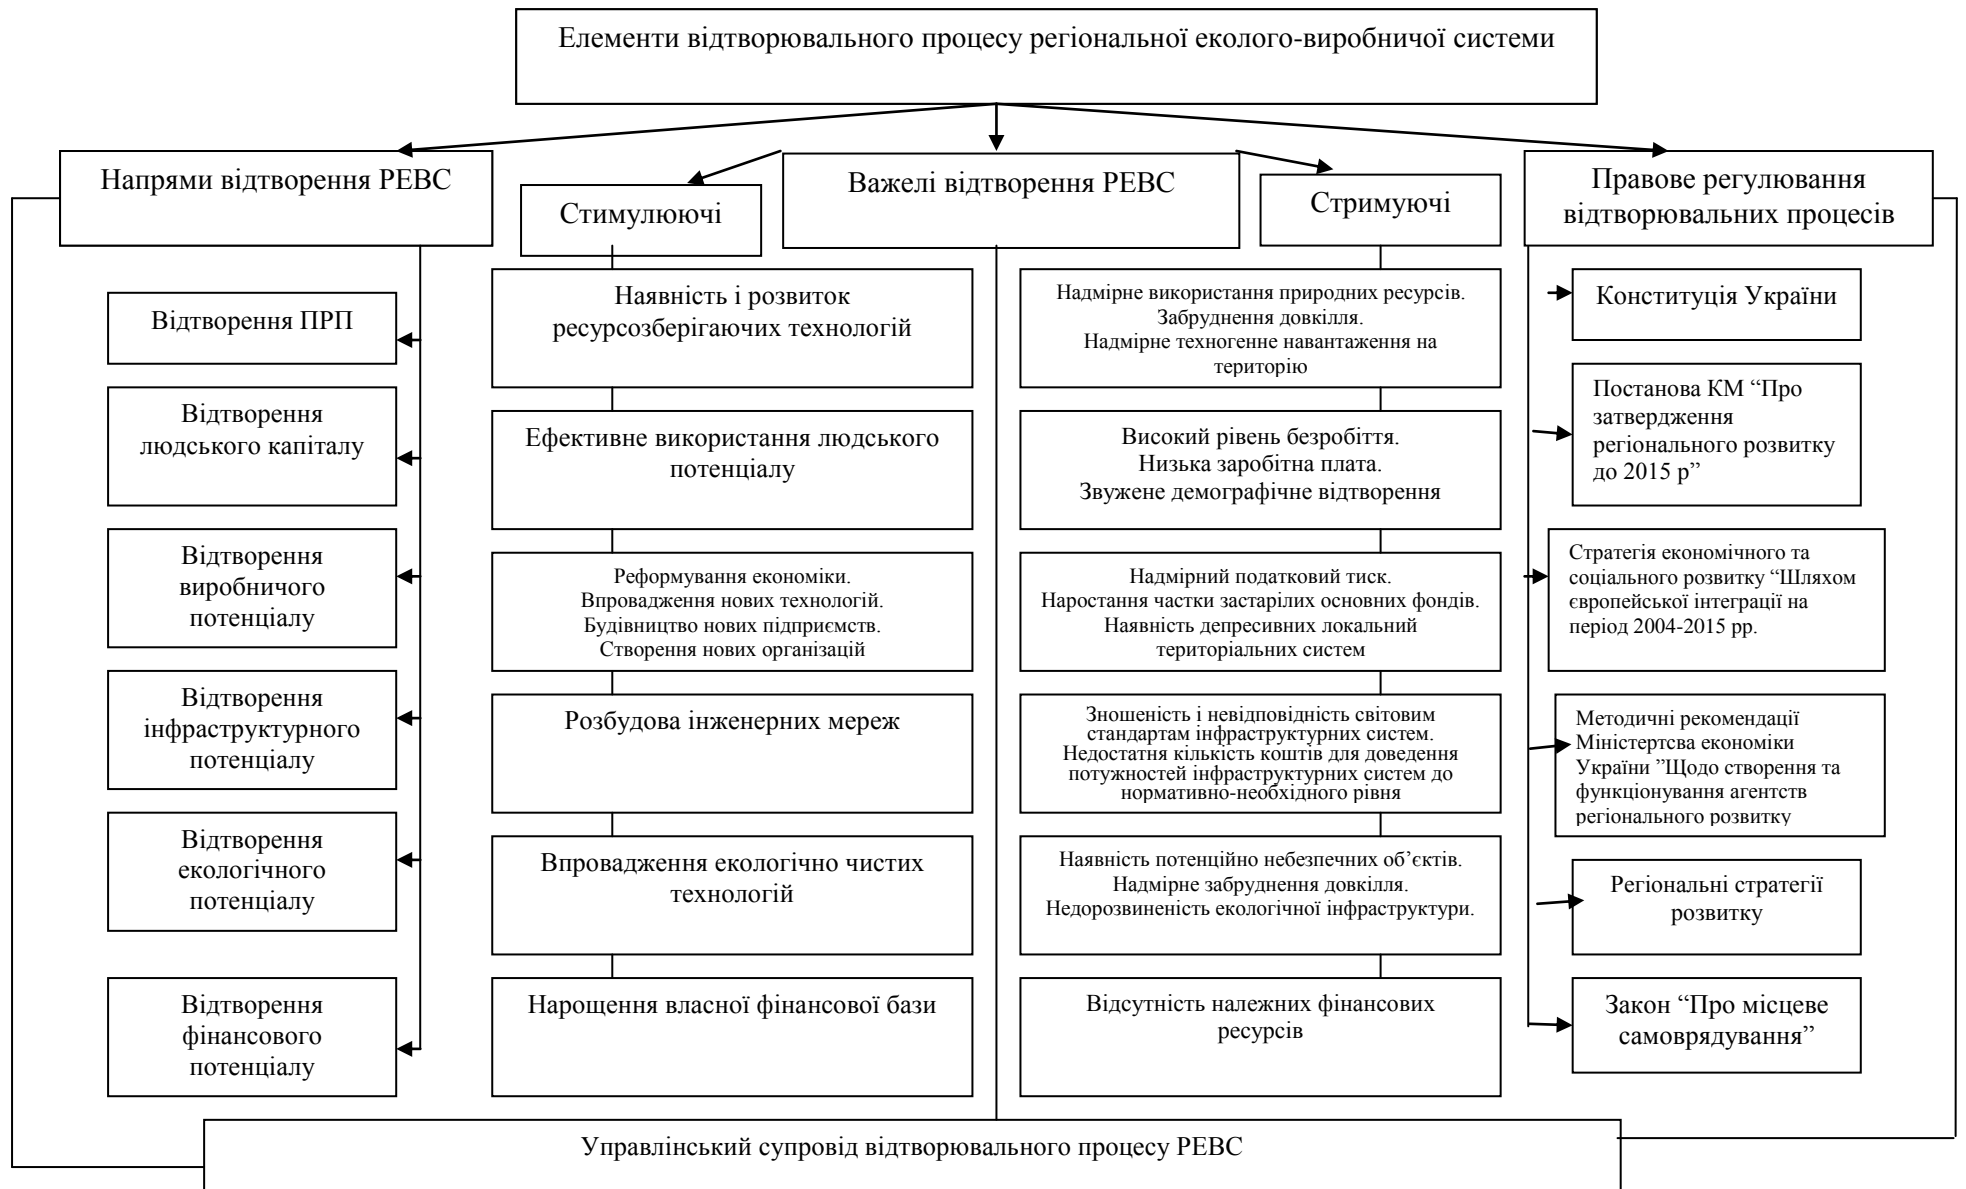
Елементи відтворювального процесу регіональної еколого-виробничої системи

Напрями відтворення РЕВС

Відтворення ПРП

Відтворення людського капіталу

Відтворення виробничого потенціалу

Відтворення інфраструктурного потенціалу

Відтворення екологічного потенціалу

Відтворення фінансового потенціалу

Важелі відтворення РЕВС

Стимулюючі

Наявність і розвиток ресурсозберігаючих технологій

Ефективне використання людського потенціалу

Реформування економіки. Впровадження нових технологій. Будівництво нових підприємств. Створення нових організацій

Розбудова інженерних мереж

Впровадження екологічно чистих технологій

Нарощення власної фінансової бази

Стримуючі

Надмірне використання природних ресурсів. Забруднення довкілля. Надмірне техногенне навантаження на територію

Високий рівень безробіття. Низька заробітна плата. Звужене демографічне відтворення

Надмірний податковий тиск. Наростання частки застарілих основних фондів. Наявність депресивних локальний територіальних систем

Зношеність і невідповідність світовим стандартам інфраструктурних систем. Недостатня кількість коштів для доведення потужностей інфраструктурних систем до нормативно-необхідного рівня

Наявність потенційно небезпечних об’єктів. Надмірне забруднення довкілля. Недорозвиненість екологічної інфраструктури.

Відсутність належних фінансових ресурсів

Правове регулювання відтворювальних процесів

Конституція України

Постанова КМ “Про затвердження регіонального розвитку до 2015 р”

Стратегія економічного та соціального розвитку “Шляхом європейської інтеграції на період 2004-2015 рр.

Методичні рекомендації Міністертсва економіки України ”Щодо створення та функціонування агентств регіонального розвитку

Регіональні стратегії розвитку

Закон “Про місцеве самоврядування”

Управлінський супровід відтворювального процесу РЕВС